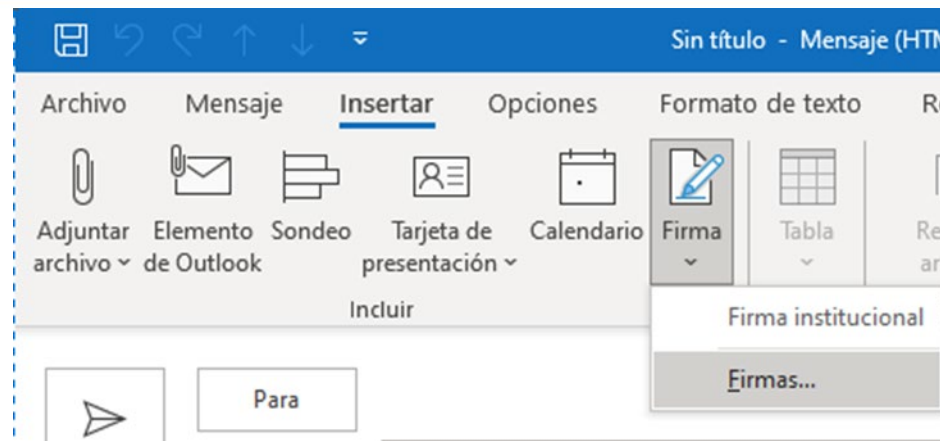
Sin título - Mensaje (HTM

Archivo Mensaje Insertar Opciones Formato de texto R

Adjuntar archivo
Elemento de Outlook
Sondeo
Tarjeta de presentación
Calendario
Firma
Tabla
Re ar

Incluir

Firma institucional

Firmas...

Para